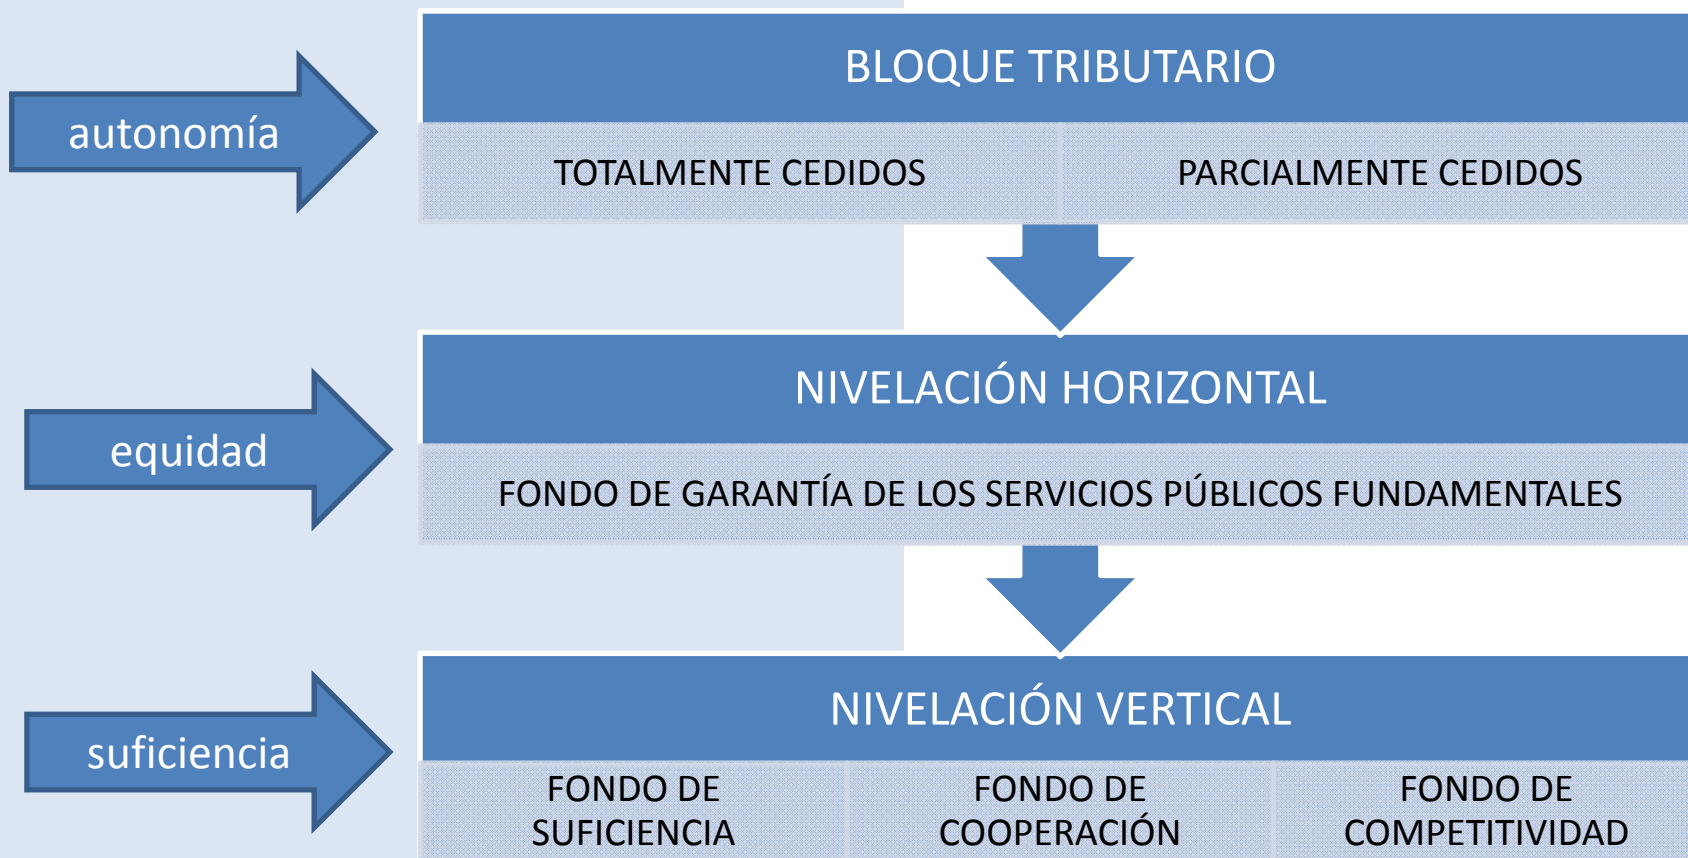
autonomía

BLOQUE TRIBUTARIO

TOTALMENTE CEDIDOS

PARCIALMENTE CEDIDOS

equidad

NIVELACIÓN HORIZONTAL

FONDO DE GARANTÍA DE LOS SERVICIOS PÚBLICOS FUNDAMENTALES

suficiencia

NIVELACIÓN VERTICAL

FONDO DE SUFICIENCIA

FONDO DE COOPERACIÓN

FONDO DE COMPETITIVIDAD